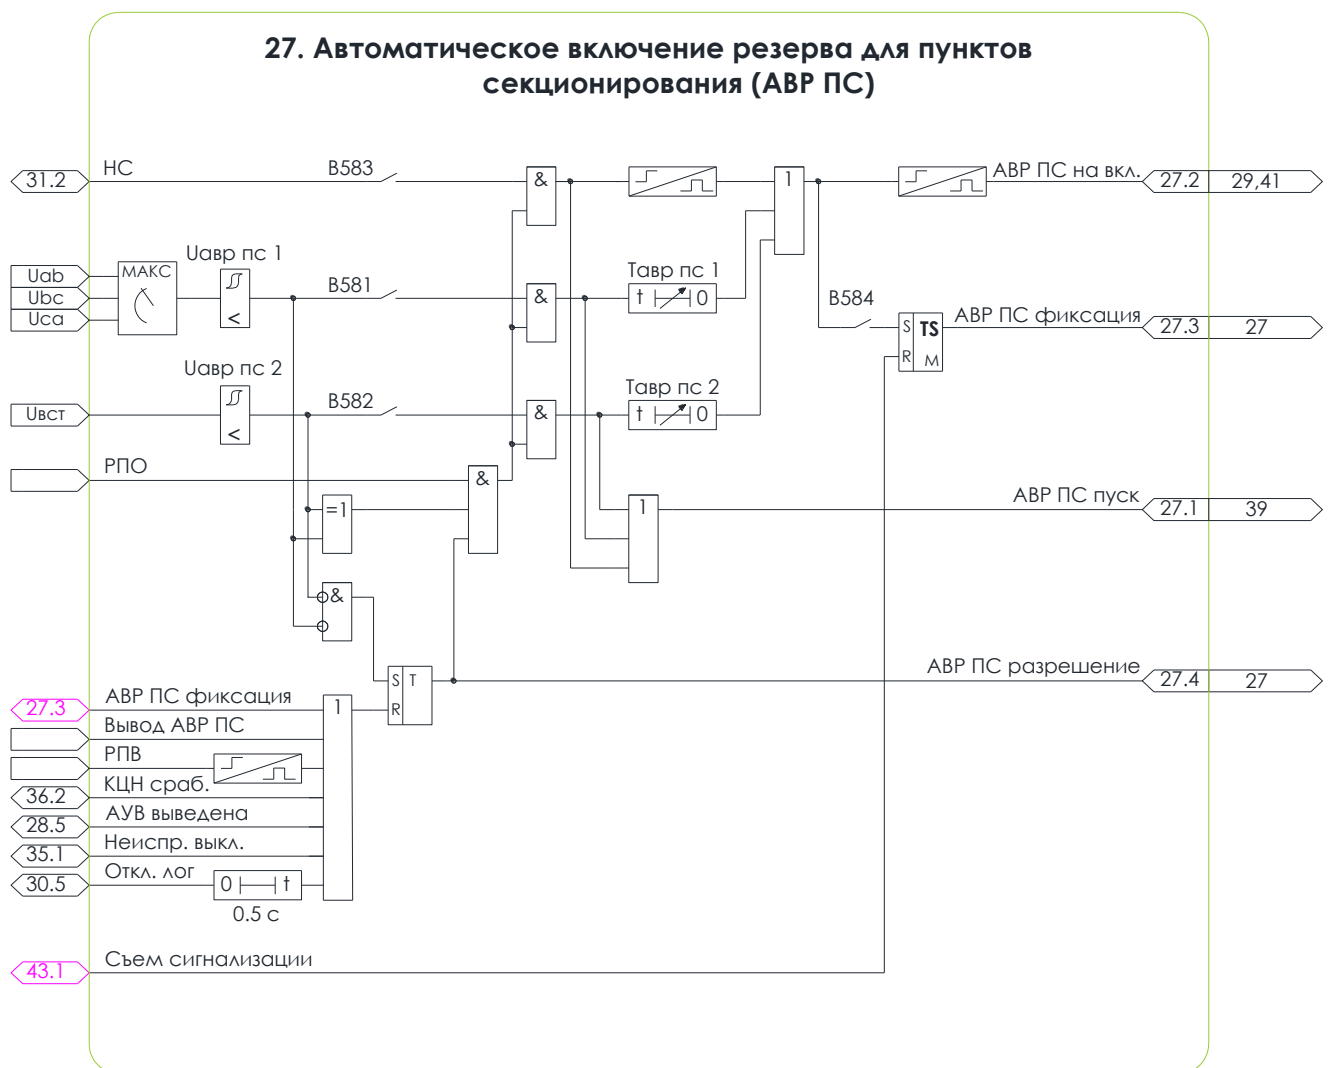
27. Автоматическое включение резерва для пунктов секционирования (АВР ПС)

31.2
НС
В583
&
1
АВР ПС на вкл.
27.2
29,41

Uab
Ubc
Uca
МАКС
Uавр пс 1
<
В581
&
Тавр пс 1
t 0
В584
S
TS
R
M
АВР ПС фиксация
27.3
27

Uавр пс 2
Uвст
<
В582
&
Тавр пс 2
t 0

РПО
&
=1
1
АВР ПС пуск
27.1
39

&
S
T
R
АВР ПС разрешение
27.4
27

27.3
АВР ПС фиксация
1
Вывод АВР ПС
РПВ
КЦН сраб.
36.2
АУВ выведена
28.5
Неиспр. выкл.
35.1
Откл. лог
30.5
0 t
0.5 с

43.1
Съем сигнализации